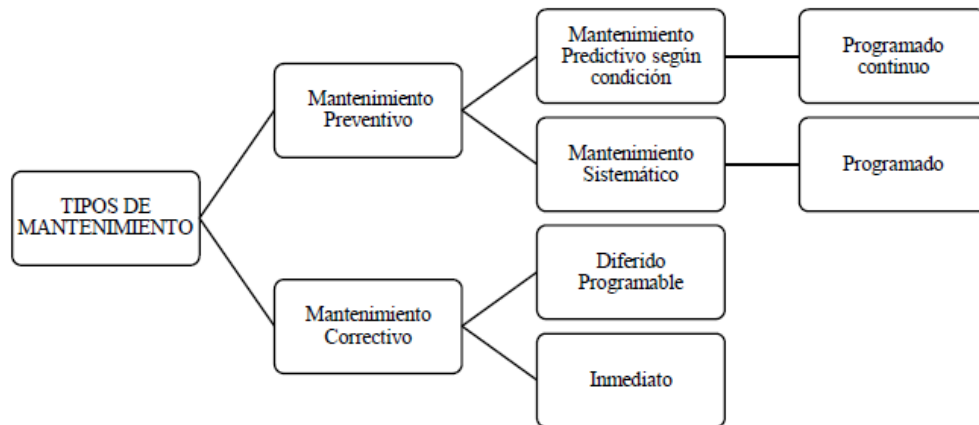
TIPOS DE MANTENIMIENTO

Mantenimiento Preventivo

Mantenimiento Predictivo según condición

Programado continuo

Mantenimiento Sistemático

Programado

Mantenimiento Correctivo

Diferido Programable

Inmediato